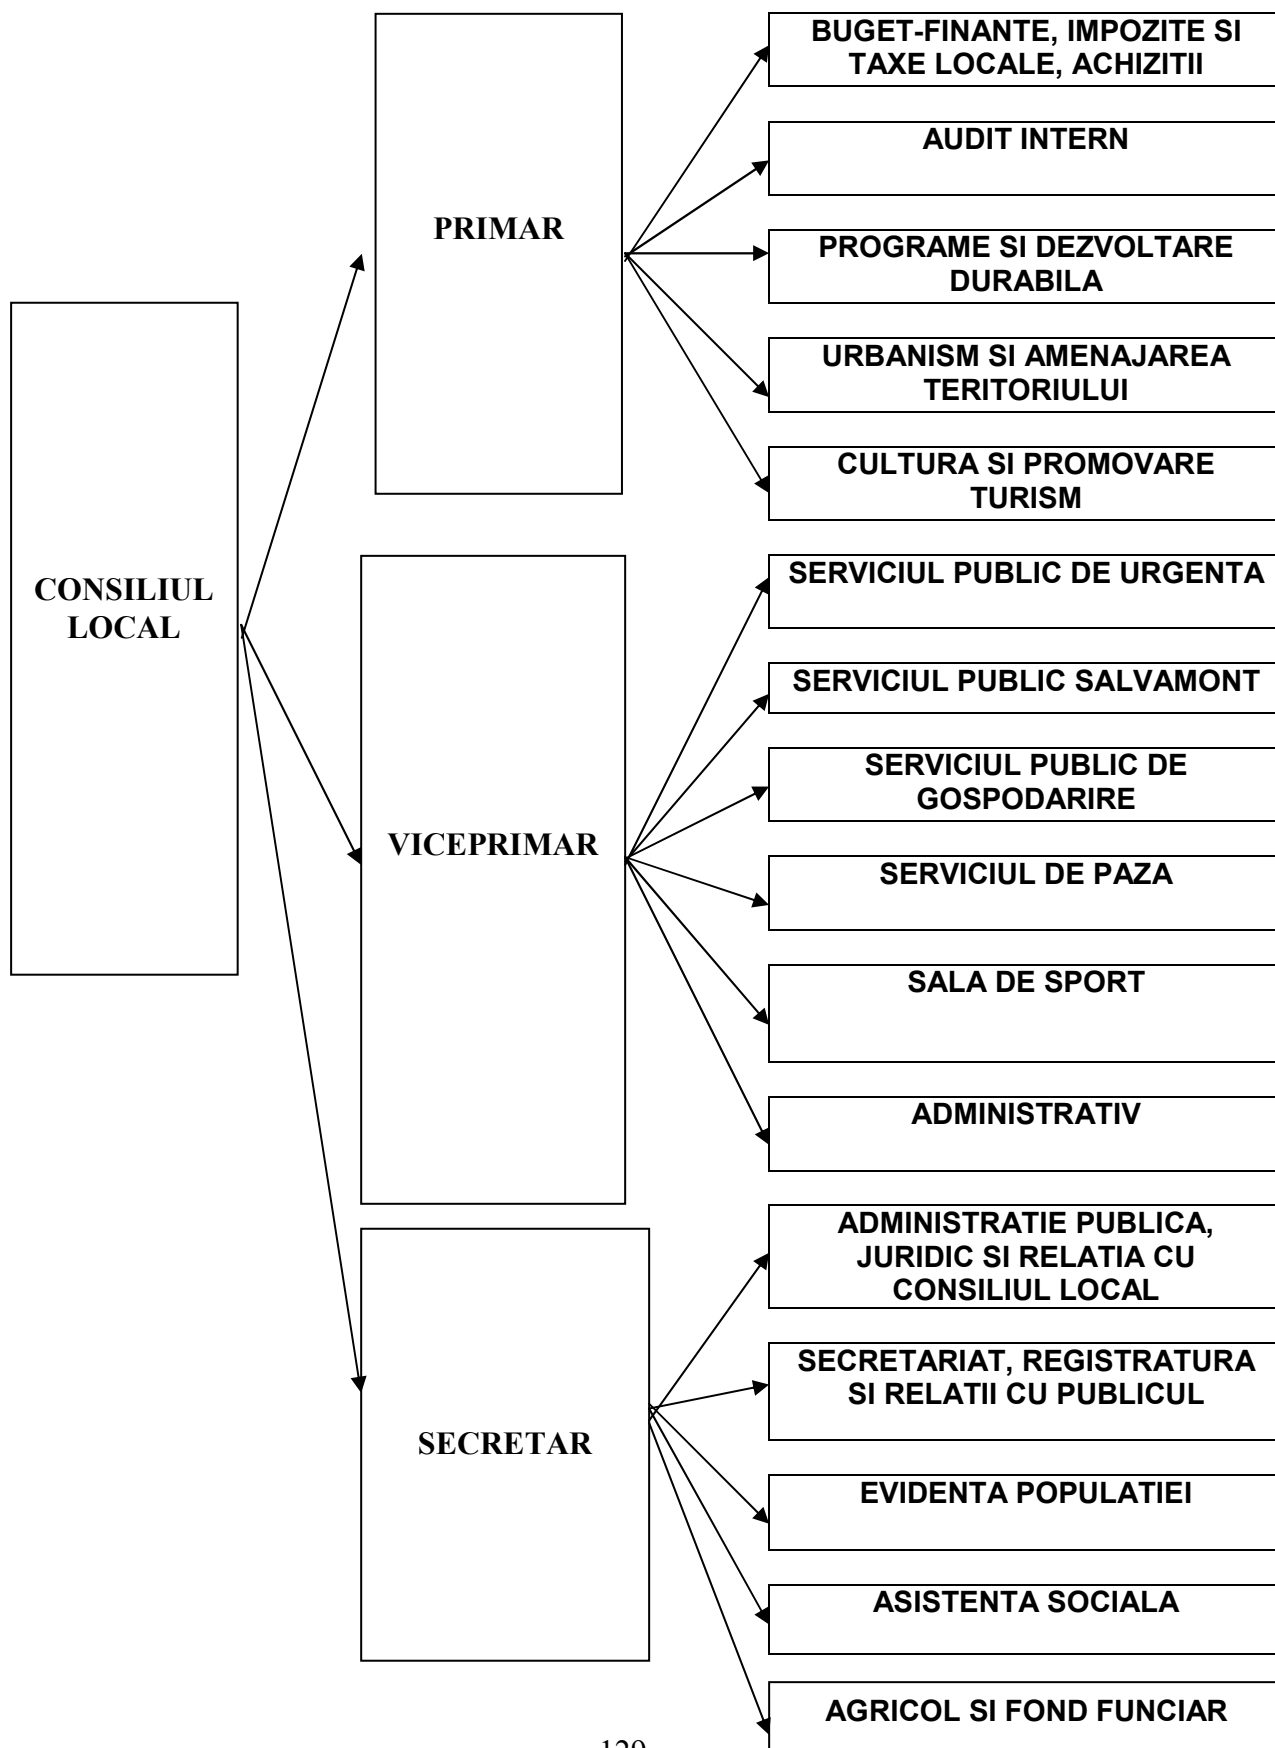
CONSILIUL LOCAL

PRIMAR

BUGET-FINANTE, IMPOZITE SI TAXE LOCALE, ACHIZITII

AUDIT INTERN

PROGRAME SI DEZVOLTARE DURABILA

URBANISM SI AMENAJAREA TERITORIULUI

CULTURA SI PROMOVARE TURISM

VICEPRIMAR

SERVICIUL PUBLIC DE URGENTA

SERVICIUL PUBLIC SALVAMONT

SERVICIUL PUBLIC DE GOSPODARIRE

SERVICIUL DE PAZA

SALA DE SPORT

ADMINISTRATIV

SECRETAR

ADMINISTRATIE PUBLICA, JURIDIC SI RELATIA CU CONSILIUL LOCAL

SECRETARIAT, REGISTRATURA SI RELATII CU PUBLICUL

EVIDENTA POPULATIEI

ASISTENTA SOCIALA

AGRICOL SI FOND FUNCIAR

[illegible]